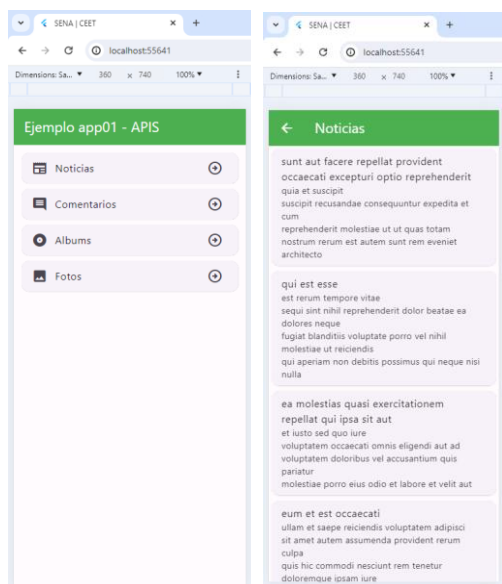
SENA | CEET
localhost:55641
Dimensions: Sa... ▾ 360 × 740 100% ▾

Ejemplo app01 - APIS

Noticias
Comentarios
Albums
Fotos

SENA | CEET
localhost:55641
Dimensions: Sa... ▾ 360 × 740 100% ▾

Noticias

sunt aut facere repellat provident occaecati excepturi optio reprehenderit
quia et suscipit
suscipit recusandae consequuntur expedita et cum
reprehenderit molestiae ut ut quas totam
nostrum rerum est autem sunt rem eveniet architecto

qui est esse
est rerum tempore vitae
sequi sint nihil reprehenderit dolor beatae ea dolores neque
fugiat blanditiis voluptate porro vel nihil molestiae ut reiciendis
qui aperiam non debitis possimus qui neque nisi nulla

ea molestias quasi exercitationem repellat qui ipsa sit aut
et iusto sed quo iure
voluptatem occaecati omnis eligendi aut ad
voluptatem doloribus vel accusantium quis pariatur
molestiae porro eius odio et labore et velit aut

eum et est occaecati
ullam et saepe reiciendis voluptatem adipisci
sit amet autem assumenda provident rerum culpa
quis hic commodi nesciunt rem tenetur doloremque ipsam iure